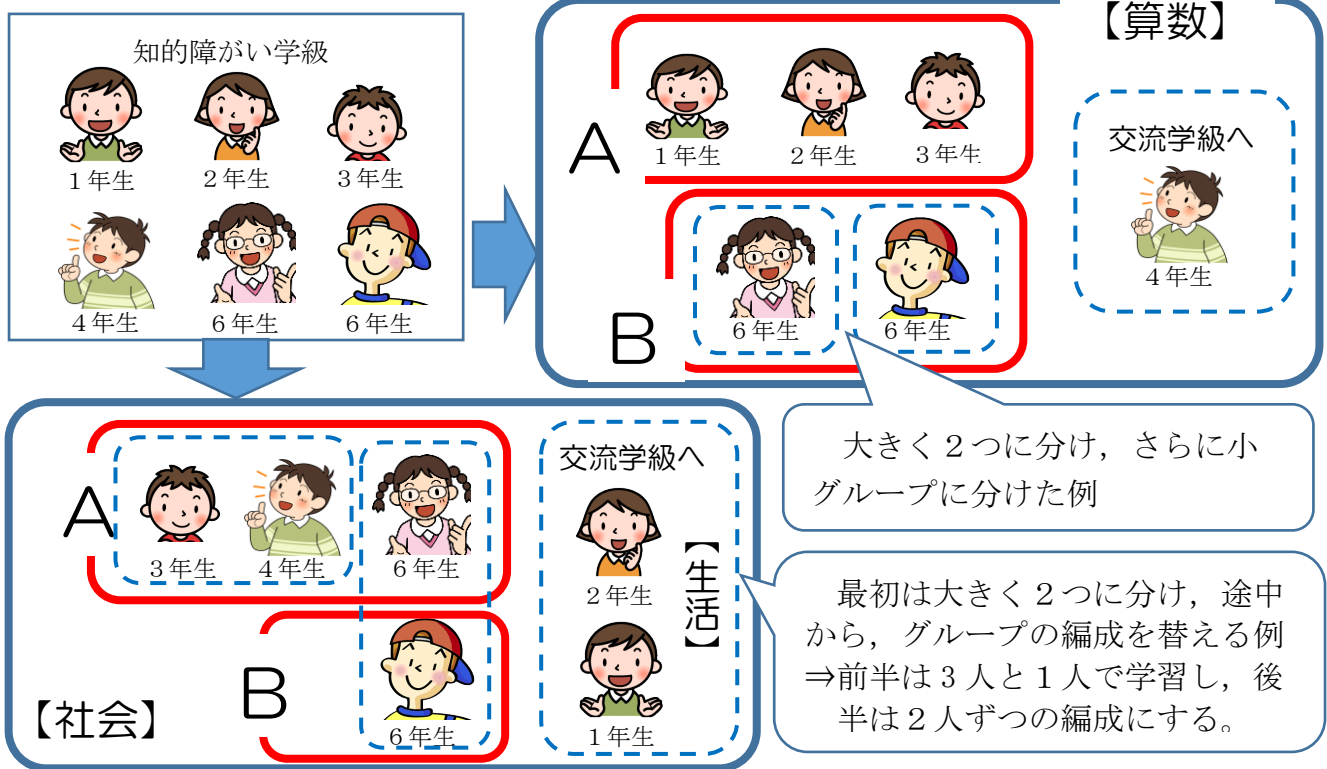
知的障がい学級

1年生　2年生　3年生

4年生　6年生　6年生

【算数】

A

1年生　2年生　3年生

B

6年生　6年生

交流学級へ

4年生

大きく2つに分け，さらに小グループに分けた例

A

3年生　4年生　6年生

B

6年生

【社会】

交流学級へ

2年生

1年生

【生活】

最初は大きく2つに分け，途中から，グループの編成を替える例
⇒前半は3人と1人で学習し，後半は2人ずつの編成にする。